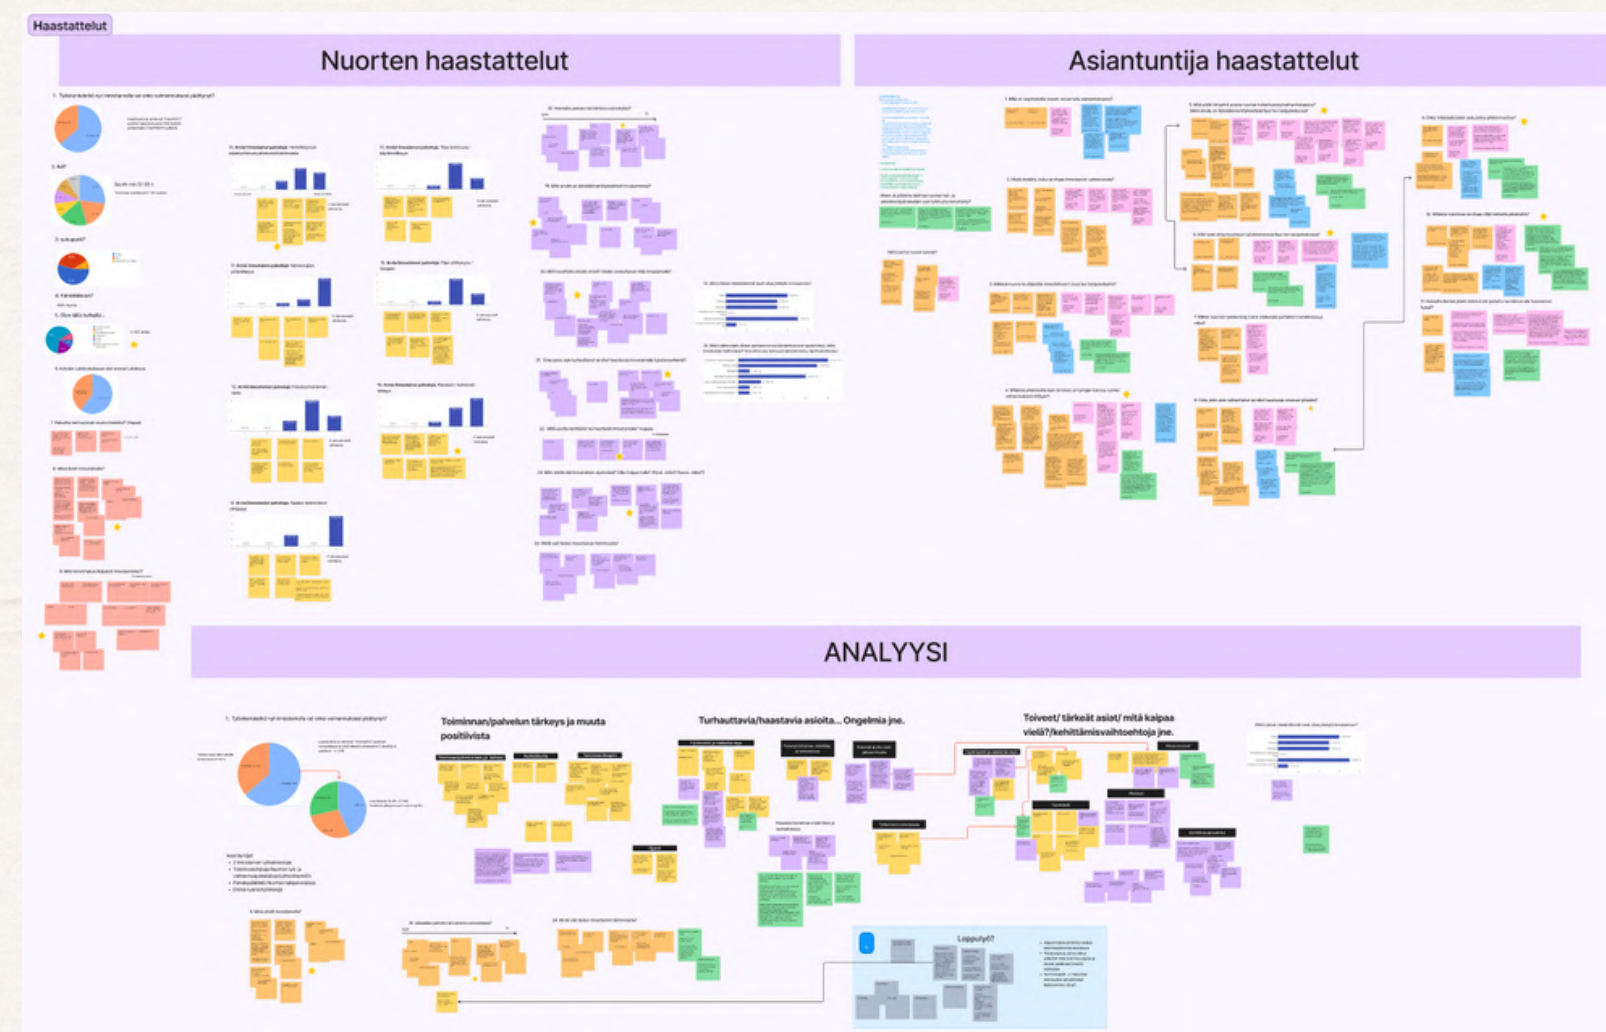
Haastattelut

Nuorten haastattelut

Asiantuntija haastattelut

ANALYYSI

Toiminnan/palvelun tärkeys ja muuta positiivista

Turhauttavia/haastavia asioita... Ongelmia jne.

Toiveet/ tärkeät asiat/ mitä kaipaa vielä?/kehittämisvaihtoehtoja jne.

Lopputyö?

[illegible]